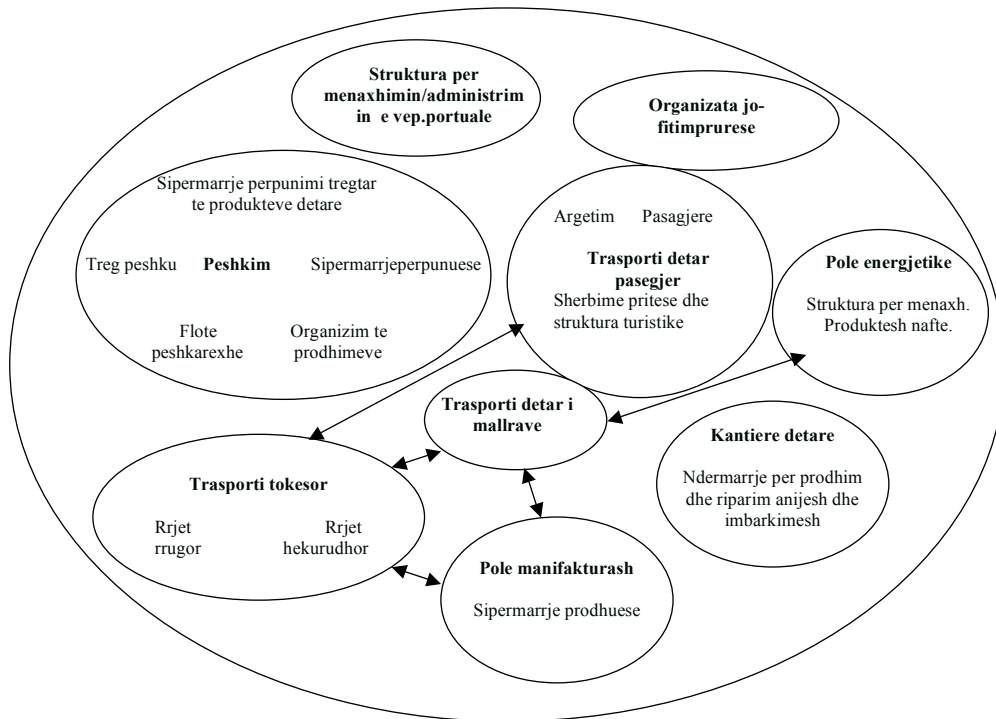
Struktura per menaxhimin/administrimin e vep.portuale

Organizata jo-fitimprurese

Sipermarrje perpunimi tregtar te produkteve detare

Treg peshku

Peshkim

Sipermarrjeperpunuese

Flote peshkarexhe

Organizim te prodhimeve

Argetim

Pasagjere

Trasporti detar pasegjer

Sherbime pritese dhe struktura turistike

Pole energjetike

Struktura per menaxh. Produktesh nafte.

Trasporti detar i mallrave

Kantiere detare

Ndermarrje per prodhim dhe riparim anijesh dhe imbarkimesh

Trasporti tokesor

Rrjet rrugor

Rrjet hekurudhor

Pole manifakturash

Sipermarrje prodhuese